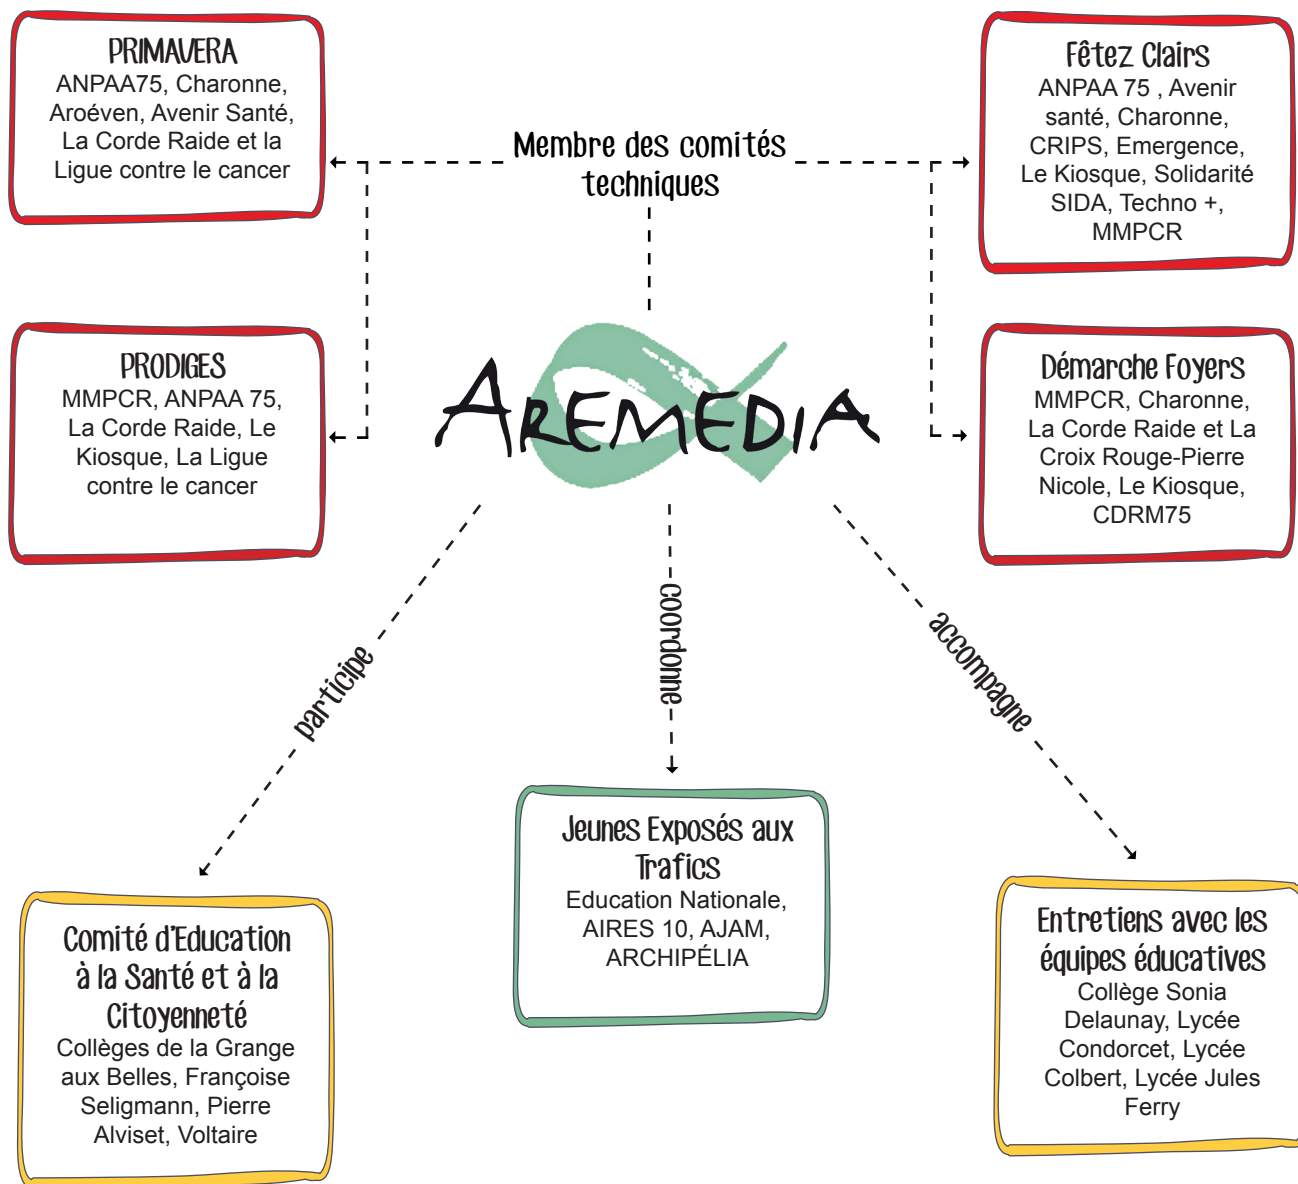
PRIMAVERA
ANPAA75, Charonne, Aroéven, Avenir Santé, La Corde Raide et la Ligue contre le cancer

Membre des comités techniques

Fêtez Clairs
ANPAA 75 , Avenir santé, Charonne, CRIPS, Emergence, Le Kiosque, Solidarité SIDA, Techno +, MMPCR

PRODIGES
MMPCR, ANPAA 75, La Corde Raide, Le Kiosque, La Ligue contre le cancer

AREMEDIA

Démarche Foyers
MMPCR, Charonne, La Corde Raide et La Croix Rouge-Pierre Nicole, Le Kiosque, CDRM75

participe

coordonne

accompagne

Jeunes Exposés aux Trafics
Education Nationale, AIRES 10, AJAM, ARCHIPÉLIA

Comité d'Education à la Santé et à la Citoyenneté
Collèges de la Grange aux Belles, Françoise Seligmann, Pierre Alviset, Voltaire

Entretiens avec les équipes éducatives
Collège Sonia Delaunay, Lycée Condorcet, Lycée Colbert, Lycée Jules Ferry